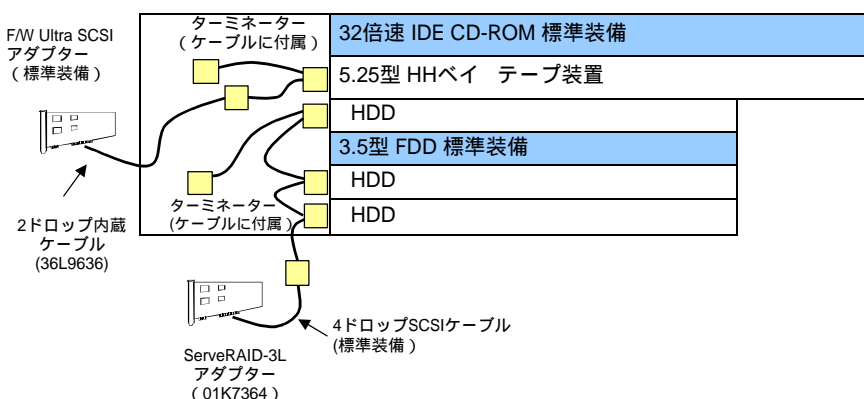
F/W Ultra SCSI アダプター （標準装備）

ターミネーター （ケーブルに付属）

32倍速 IDE CD-ROM 標準装備

5.25型 HHベイ テープ装置

HDD

3.5型 FDD 標準装備

HDD

HDD

ターミネーター (ケーブルに付属）

2ドロップ内蔵 ケーブル (36L9636)

4ドロップSCSIケーブル (標準装備）

ServeRAID-3L アダプター （01K7364）